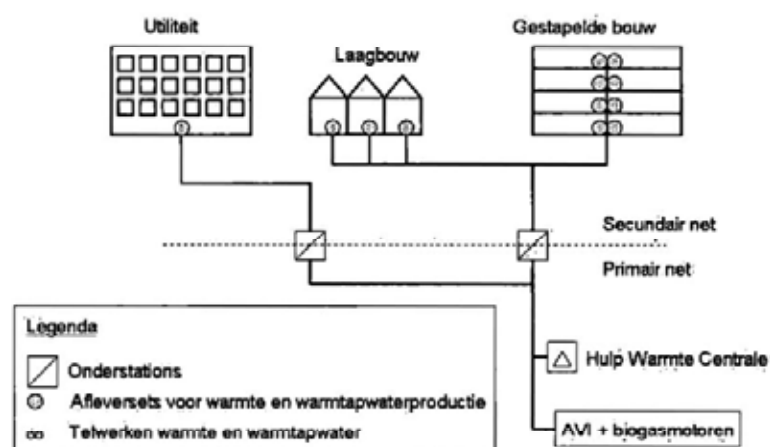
Utiliteit

Laagbouw

Gestapelde bouw

Secundair net

Primair net

Legenda

Onderstations

Afleversets voor warmte en warmtapwaterproductie

Telwerken warmte en warmtapwater

Hulp Warmte Centrale

AVI + biogasmotoren